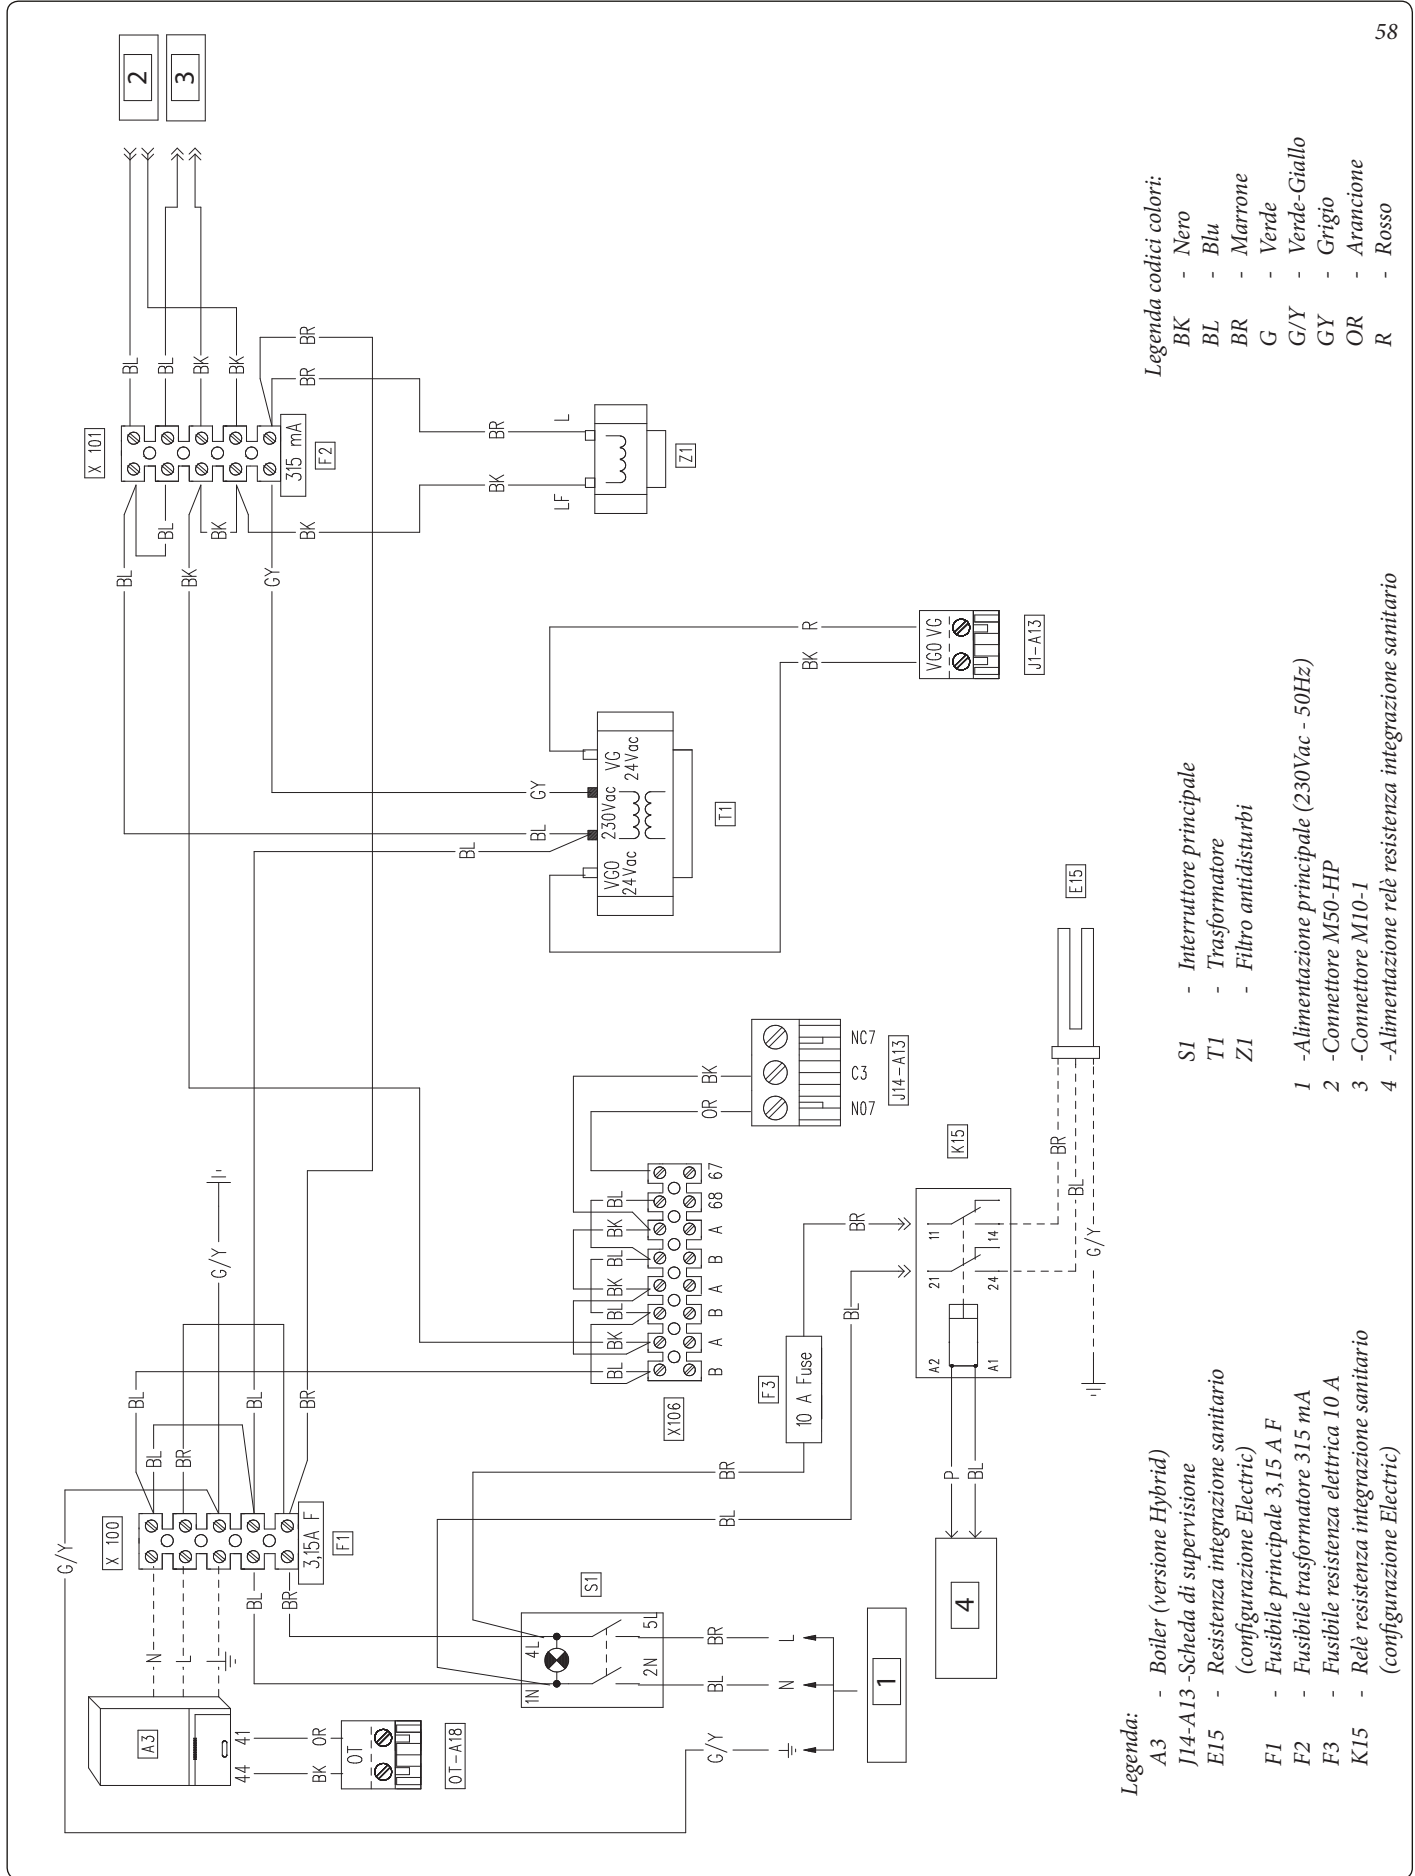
58

Legenda:
A3 - Boiler (versione Hybrid)
J14-A13 -Scheda di supervisione
E15 - Resistenza integrazione sanitario (configurazione Electric)
F1 - Fusibile principale 3,15 A F
F2 - Fusibile trasformatore 315 mA
F3 - Fusibile resistenza elettrica 10 A
K15 - Relè resistenza integrazione sanitario (configurazione Electric)

S1 - Interruttore principale
T1 - Trasformatore
Z1 - Filtro antidisturbi

1 -Alimentazione principale (230Vac - 50Hz)
2 -Connettore M50-HP
3 -Connettore M10-1
4 -Alimentazione relè resistenza integrazione sanitario

Legenda codici colori:
BK - Nero
BL - Blu
BR - Marrone
G - Verde
G/Y - Verde-Giallo
GY - Grigio
OR - Arancione
R - Rosso

2
3
X 101
315 mA
F2
BL BL BK BK BR BR BL BK BK GY BL BK
L LF Z1
R BK VG0 VG J1-A13
GY BL BL VG 24Vac 230Vac VG0 24Vac T1
E15
NC7 C3 N07 J14-A13
BK OR
BL BK BK BK BL BK BL
67 68 A B A B A B
X106
K15
BR BL G/Y
11 14 21 24 A2 A1
BR BL
F3 10 A Fuse
G/Y
BL BL BR BL BR
X 100
3,15A F
F1
G/Y
N L
BL BR
S1
4L 5L 1N 2N
BR BL
L N
1
4
P BL
A3
41 44 OR BK OT OT-A18
G/Y